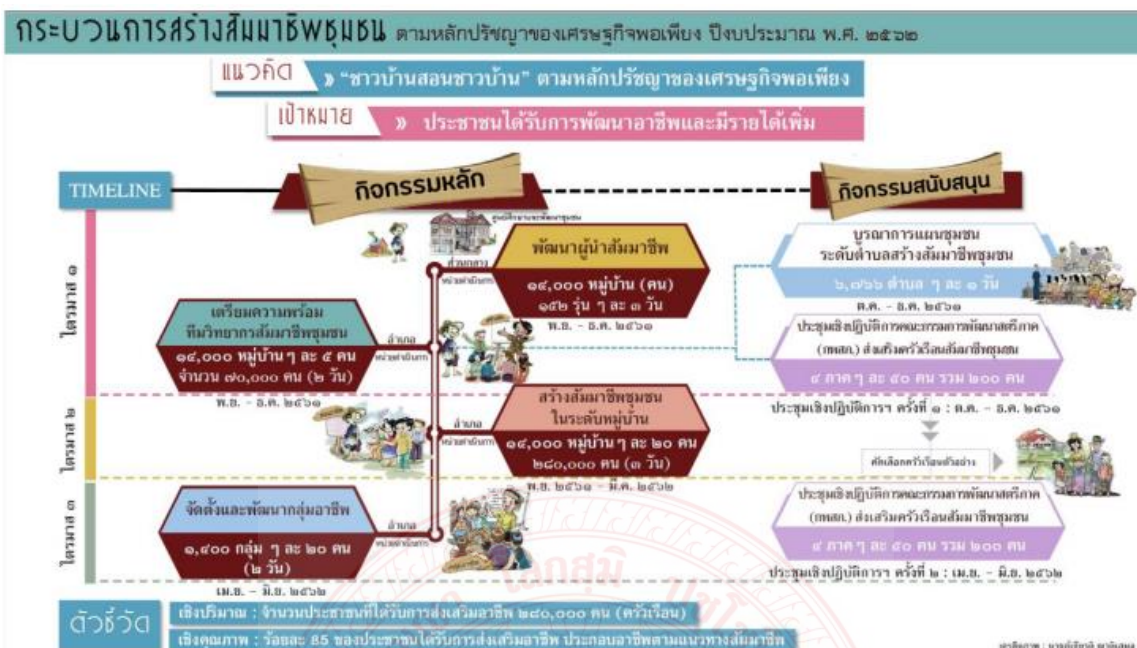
กระบวนการสร้างสัมมาชีพชุมชน ตามหลักปรัชญาของเศรษฐกิจพอเพียง ปีงบประมาณ พ.ศ. ๒๕๖๒

แนวคิด » "ชาวบ้านสอนชาวบ้าน" ตามหลักปรัชญาของเศรษฐกิจพอเพียง

เป้าหมาย » ประชาชนได้รับการพัฒนาอาชีพและมีรายได้เพิ่ม

TIMELINE

กิจกรรมหลัก

กิจกรรมสนับสนุน

ไตรมาส ๑

ไตรมาส ๒

ไตรมาส ๓

ศูนย์ศึกษาและพัฒนาชุมชน

ส่วนกลาง

หน่วยดำเนินการ

พัฒนาผู้นำสัมมาชีพ

๑๙,๐๐๐ หมู่บ้าน (คน) ๑๕๒ รุ่น ๆ ละ ๓ วัน

พ.ย. - ธ.ค. ๒๕๖๑

เตรียมความพร้อม ทีมวิทยากรสัมมาชีพชุมชน

๑๙,๐๐๐ หมู่บ้าน ๆ ละ ๕ คน จำนวน ๗๐,๐๐๐ คน (๒ วัน)

อำเภอ

หน่วยดำเนินการ

พ.ย. - ธ.ค. ๒๕๖๑

สร้างสัมมาชีพชุมชน ในระดับหมู่บ้าน

๑๙,๐๐๐ หมู่บ้าน ๆ ละ ๒๐ คน ๒๘๐,๐๐๐ คน (๓ วัน)

อำเภอ

หน่วยดำเนินการ

พ.ย. ๒๕๖๑ - มี.ค. ๒๕๖๒

จัดตั้งและพัฒนากลุ่มอาชีพ

๑,๔๐๐ กลุ่ม ๆ ละ ๒๐ คน (๒ วัน)

อำเภอ

หน่วยดำเนินการ

เม.ย. - มิ.ย. ๒๕๖๒

บูรณาการแผนชุมชน ระดับตำบลสร้างสัมมาชีพชุมชน

๖,๗๖๖ ตำบล ๆ ละ ๑ วัน

ต.ค. - ธ.ค. ๒๕๖๑

ประชุมเชิงปฏิบัติการคณะกรรมการพัฒนาสตรีภาค (กพสภ.) ส่งเสริมครัวเรือนสัมมาชีพชุมชน

๔ ภาค ๆ ละ ๕๐ คน รวม ๒๐๐ คน

ประชุมเชิงปฏิบัติการฯ ครั้งที่ ๑ : ต.ค. - ธ.ค. ๒๕๖๑

คัดเลือกครัวเรือนตัวอย่าง

ประชุมเชิงปฏิบัติการคณะกรรมการพัฒนาสตรีภาค (กพสภ.) ส่งเสริมครัวเรือนสัมมาชีพชุมชน

๔ ภาค ๆ ละ ๕๐ คน รวม ๒๐๐ คน

ประชุมเชิงปฏิบัติการฯ ครั้งที่ ๒ : เม.ย. - มิ.ย. ๒๕๖๒

ตัวชี้วัด

เชิงปริมาณ : จำนวนประชาชนที่ได้รับการส่งเสริมอาชีพ ๒๘๐,๐๐๐ คน (ครัวเรือน)

เชิงคุณภาพ : ร้อยละ 85 ของประชาชนได้รับการส่งเสริมอาชีพ ประกอบอาชีพตามแนวทางสัมมาชีพ

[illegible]